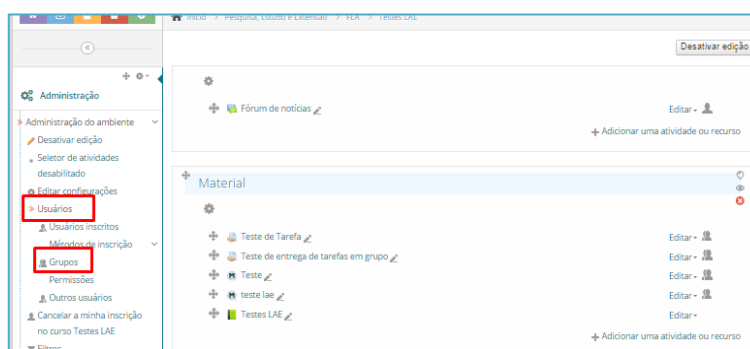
Início > Pesquisa, Estudo e Extensão > FEA > Testes LAE

Desativar ediçã

Administração

Administração do ambiente
Desativar edição
Seletor de atividades desabilitado
Editar configurações
Usuários
Usuários inscritos
Métodos de inscrição
Grupos
Permissões
Outros usuários
Cancelar a minha inscrição no curso Testes LAE
Filtros

Fórum de notícias
Editar
+ Adicionar uma atividade ou recurso

Material

Teste de Tarefa
Editar
Teste de entrega de tarefas em grupo
Editar
Teste
Editar
teste lae
Editar
Testes LAE
Editar
+ Adicionar uma atividade ou recurso